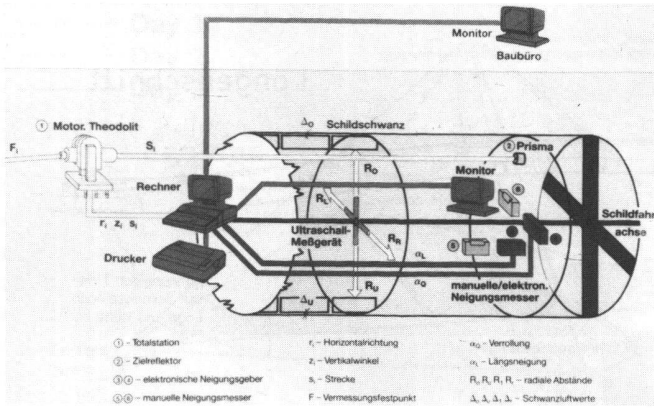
Monitor
Baubüro

① Motor. Theodolit
$F_i$
$S_i$
$\Delta_O$ Schildschwanz
② Prisma
Rechner
$R_O$
$R_L$
Monitor
④
Schildfahr achse
$r_i$ $z_i$ $s_i$
Ultraschall-Meßgerät
$R_R$
$\alpha_L$
⑤
Drucker
$R_U$
$\alpha_Q$
manuelle/elektron. Neigungsmesser
$\Delta_U$

① – Totalstation
② – Zielreflektor
③④ – elektronische Neigungsgeber
⑤⑥ – manuelle Neigungsmesser

$r_i$ – Horizontalrichtung
$z_i$ – Vertikalwinkel
$s_i$ – Strecke
F – Vermessungsfestpunkt

$\alpha_Q$ – Verrollung
$\alpha_L$ – Längsneigung
$R_O$, $R_U$, $R_L$, $R_R$ – radiale Abstände
$\Delta_O$, $\Delta_U$, $\Delta_L$, $\Delta_R$ – Schwanzluftwerte